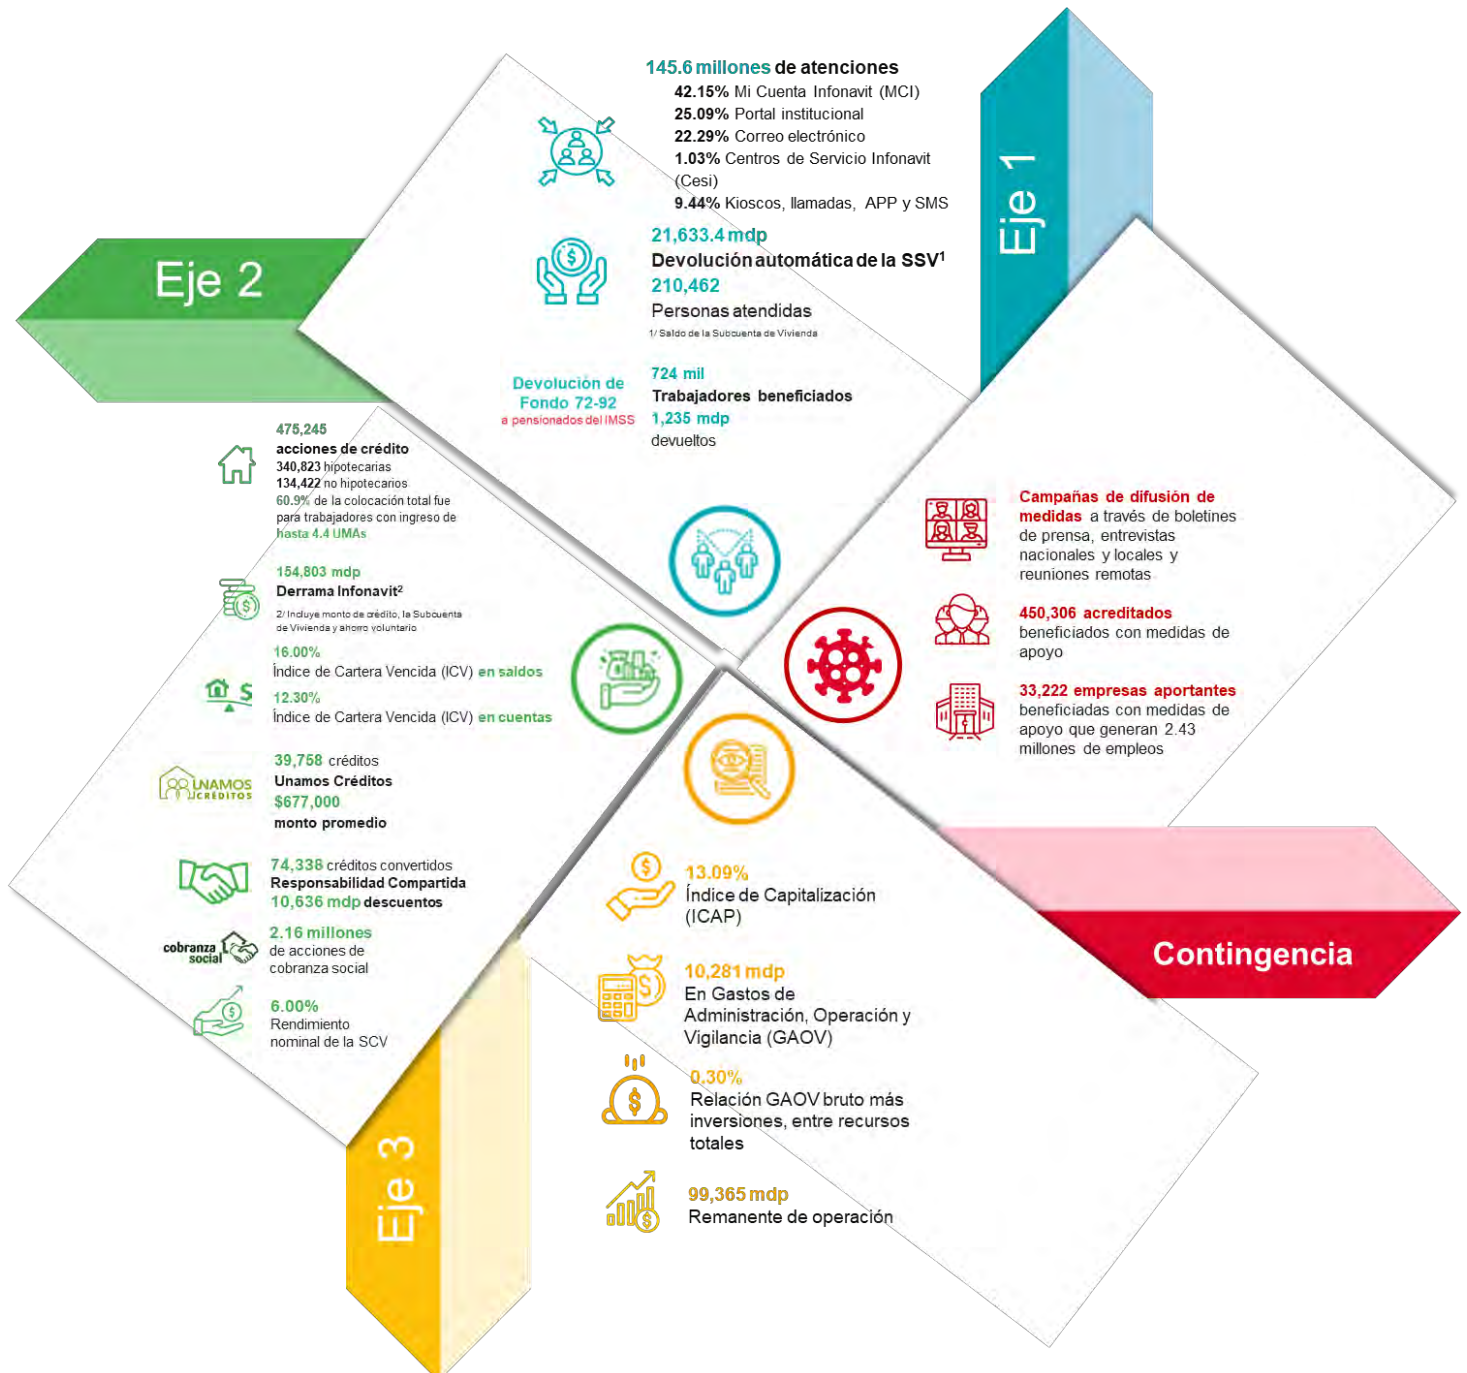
Eje 1

145.6 millones de atenciones
42.15% Mi Cuenta Infonavit (MCI)
25.09% Portal institucional
22.29% Correo electrónico
1.03% Centros de Servicio Infonavit (Cesi)
9.44% Kioscos, llamadas, APP y SMS

21,633.4 mdp
Devolución automática de la SSV$^1$
210,462
Personas atendidas
1/ Saldo de la Subcuenta de Vivienda

Devolución de Fondo 72-92
a pensionados del IMSS
724 mil
Trabajadores beneficiados
1,235 mdp
devueltos

Eje 2

475,245
acciones de crédito
340,823 hipotecarias
134,422 no hipotecarios
60.9% de la colocación total fue para trabajadores con ingreso de hasta 4.4 UMAs

154,803 mdp
Derrama Infonavit$^2$
2/ Incluye monto de crédito, la Subcuenta de Vivienda y ahorro voluntario

16.00%
Índice de Cartera Vencida (ICV) en saldos
12.30%
Índice de Cartera Vencida (ICV) en cuentas

UNAMOS CRÉDITOS
39,758 créditos
Unamos Créditos
$677,000
monto promedio

74,338 créditos convertidos
Responsabilidad Compartida
10,636 mdp descuentos

cobranza social
2.16 millones
de acciones de cobranza social

6.00%
Rendimiento nominal de la SCV

Eje 3

13.09%
Índice de Capitalización (ICAP)

10,281 mdp
En Gastos de Administración, Operación y Vigilancia (GAOV)

0.30%
Relación GAOV bruto más inversiones, entre recursos totales

99,365 mdp
Remanente de operación

Campañas de difusión de medidas a través de boletines de prensa, entrevistas nacionales y locales y reuniones remotas

450,306 acreditados
beneficiados con medidas de apoyo

33,222 empresas aportantes
beneficiadas con medidas de apoyo que generan 2.43 millones de empleos

Contingencia